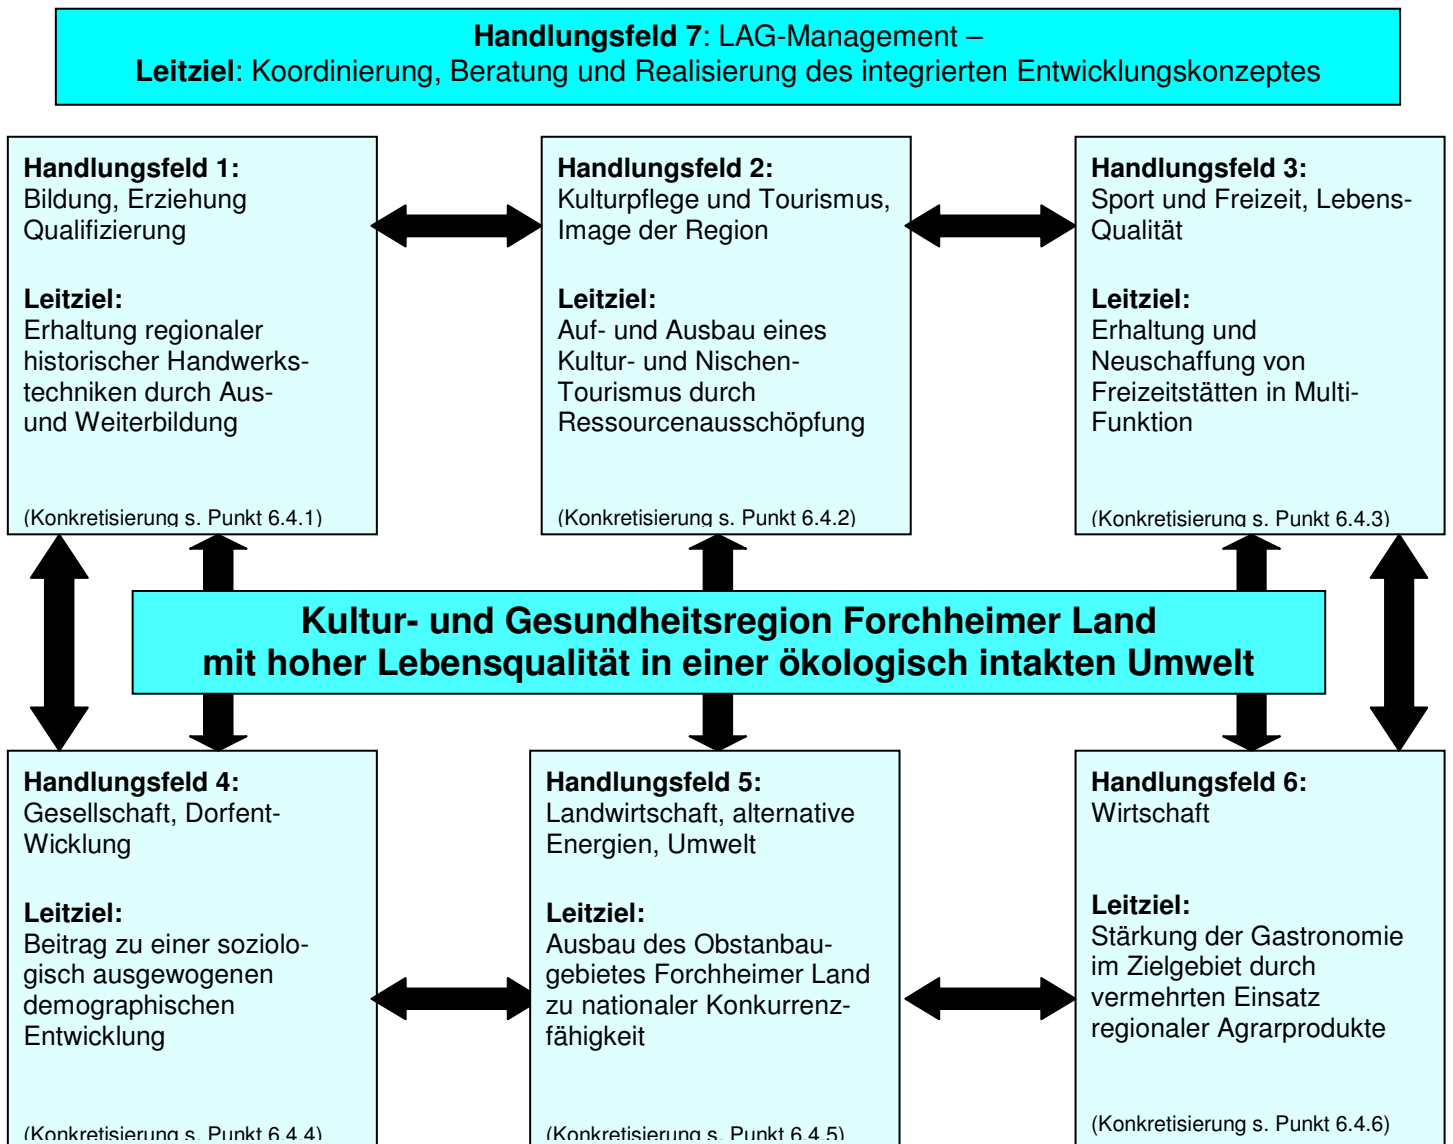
**Handlungsfeld 7**: LAG-Management –
**Leitziel**: Koordinierung, Beratung und Realisierung des integrierten Entwicklungskonzeptes

**Handlungsfeld 1:**
Bildung, Erziehung Qualifizierung

**Leitziel:**
Erhaltung regionaler historischer Handwerkstechniken durch Aus- und Weiterbildung

(Konkretisierung s. Punkt 6.4.1)

**Handlungsfeld 2:**
Kulturpflege und Tourismus, Image der Region

**Leitziel:**
Auf- und Ausbau eines Kultur- und Nischen-Tourismus durch Ressourcenausschöpfung

(Konkretisierung s. Punkt 6.4.2)

**Handlungsfeld 3:**
Sport und Freizeit, Lebens-Qualität

**Leitziel:**
Erhaltung und Neuschaffung von Freizeitstätten in Multi-Funktion

(Konkretisierung s. Punkt 6.4.3)

**Kultur- und Gesundheitsregion Forchheimer Land mit hoher Lebensqualität in einer ökologisch intakten Umwelt**

**Handlungsfeld 4:**
Gesellschaft, Dorfent-Wicklung

**Leitziel:**
Beitrag zu einer soziologisch ausgewogenen demographischen Entwicklung

(Konkretisierung s. Punkt 6.4.4)

**Handlungsfeld 5:**
Landwirtschaft, alternative Energien, Umwelt

**Leitziel:**
Ausbau des Obstanbaugebietes Forchheimer Land zu nationaler Konkurrenzfähigkeit

(Konkretisierung s. Punkt 6.4.5)

**Handlungsfeld 6:**
Wirtschaft

**Leitziel:**
Stärkung der Gastronomie im Zielgebiet durch vermehrten Einsatz regionaler Agrarprodukte

(Konkretisierung s. Punkt 6.4.6)